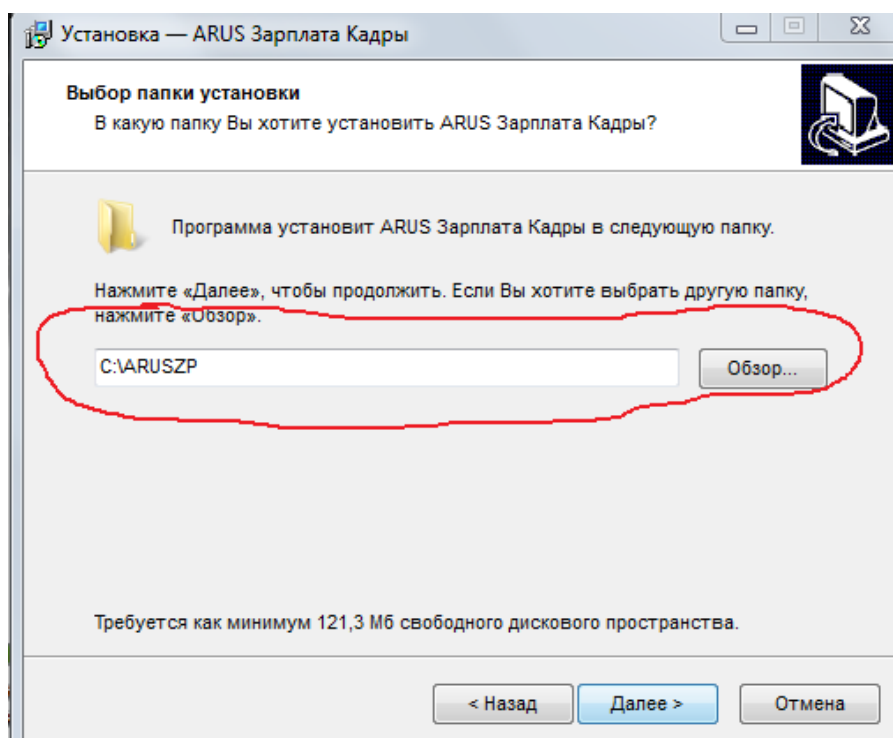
Установка — ARUS Зарплата Кадры

Выбор папки установки
В какую папку Вы хотите установить ARUS Зарплата Кадры?

Программа установит ARUS Зарплата Кадры в следующую папку.

Нажмите «Далее», чтобы продолжить. Если Вы хотите выбрать другую папку, нажмите «Обзор».

C:\ARUSZP

Обзор...

Требуется как минимум 121,3 Мб свободного дискового пространства.

< Назад

Далее >

Отмена